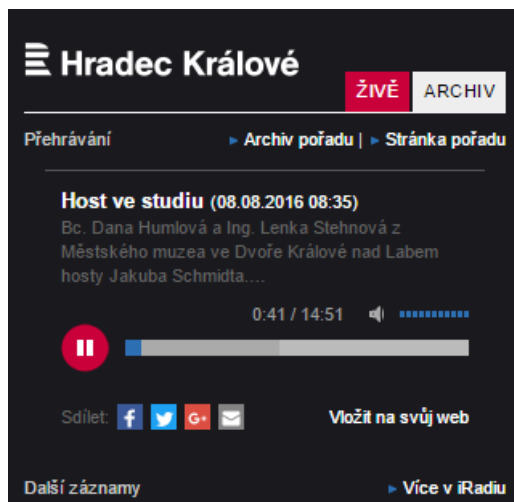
Hradec Králové

ŽIVĚ ARCHIV

Přehrávání

► Archiv pořadu | ► Stránka pořadu

Host ve studiu (08.08.2016 08:35)

Bc. Dana Humlová a Ing. Lenka Stehnová z Městského muzea ve Dvoře Králové nad Labem hosty Jakuba Schmidta....

0:41 / 14:51

Sdílet: f G+

Vložit na svůj web

Další záznamy

► Více v iRadiu